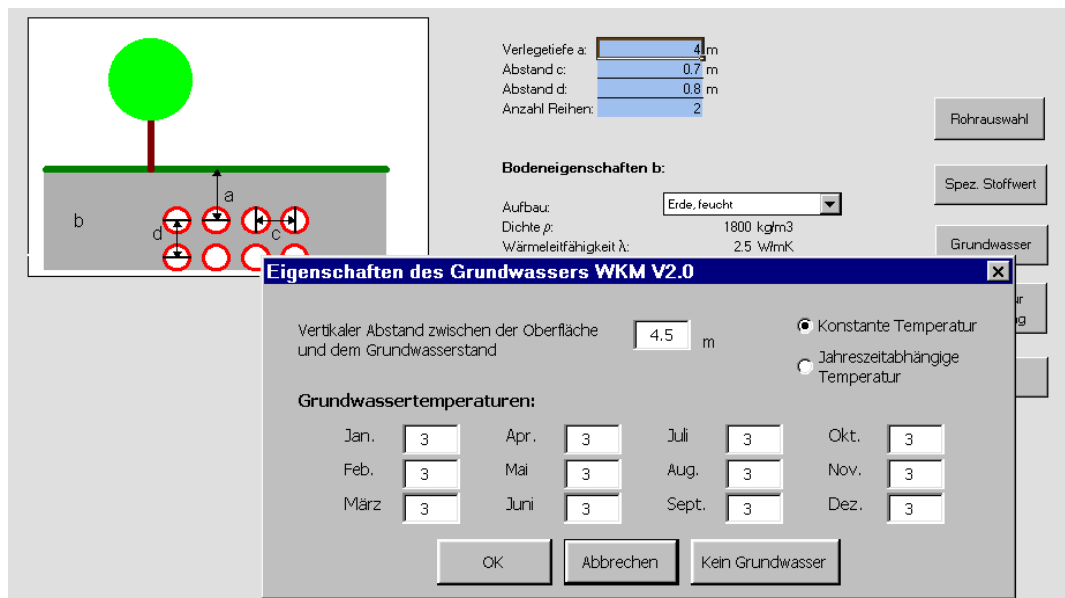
a

b

d

c

Verlegetiefe a: 4 m
Abstand c: 0.7 m
Abstand d: 0.8 m
Anzahl Reihen: 2

Bodeneigenschaften b:

Aufbau: Erde, feucht
Dichte $\rho$: 1800 kg/m3
Wärmeleitfähigkeit $\lambda$: 2.5 W/mK

Rohrauswahl

Spez. Stoffwert

Grundwasser

Eigenschaften des Grundwassers WKM V2.0

Vertikaler Abstand zwischen der Oberfläche und dem Grundwasserstand 4.5 m

Konstante Temperatur

Jahreszeitabhängige Temperatur

Grundwassertemperaturen:

| Jan. | 3 | Apr. | 3 | Juli | 3 | Okt. | 3 |
|---|---|---|---|---|---|---|---|
| Feb. | 3 | Mai | 3 | Aug. | 3 | Nov. | 3 |
| März | 3 | Juni | 3 | Sept. | 3 | Dez. | 3 |

OK Abbrechen Kein Grundwasser